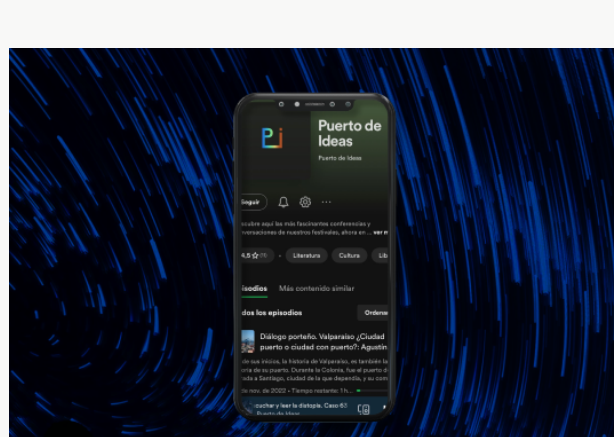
Puerto de Ideas

Puerto de Ideas

Seguir

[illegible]cubre aquí las más fascinantes conferencias y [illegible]nversaciones de nuestros festivales, ahora en ... ver m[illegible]

4,5 ☆ (15)

Literatura

Cultura

Lib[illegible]

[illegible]isodios

Más contenido similar

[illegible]dos los episodios

Ordena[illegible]

Diálogo porteño. Valparaíso ¿Ciudad puerto o ciudad con puerto?: Agustín

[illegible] sus inicios, la historia de Valparaíso, es también la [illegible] de su puerto. Durante la Colonia, fue el puerto de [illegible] a Santiago, ciudad de la que dependía, y su com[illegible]

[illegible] nov. de 2022 • Tiempo restante: 1h...

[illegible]cuchar y leer la distopía. Caso 63 Puerto de Ideas